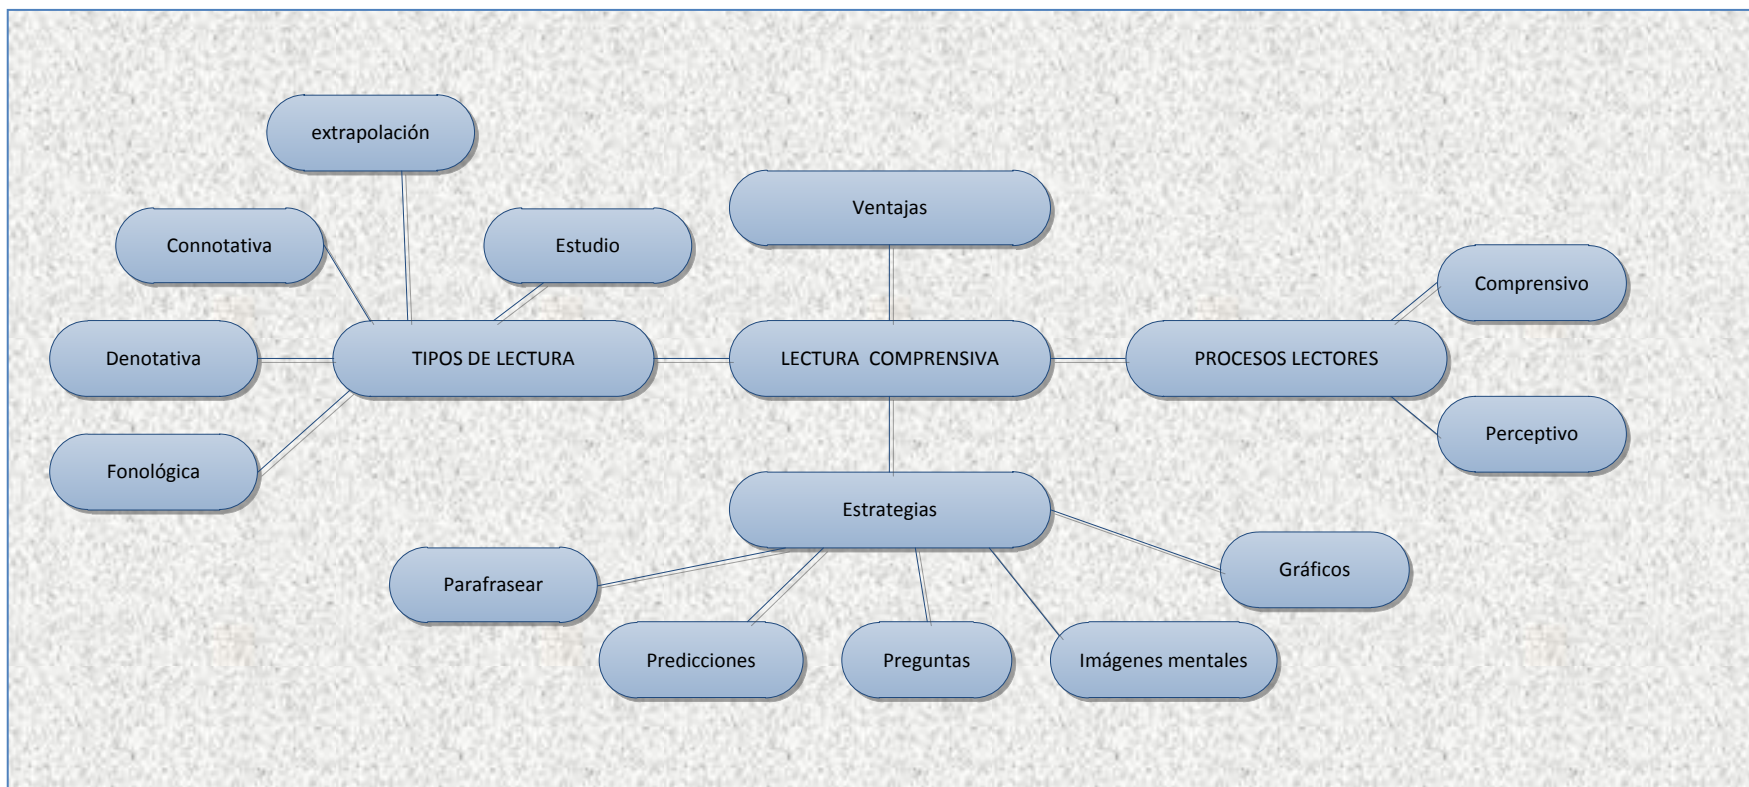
extrapolación

Connotativa

Estudio

Ventajas

Comprensivo

Denotativa

TIPOS DE LECTURA

LECTURA COMPRENSIVA

PROCESOS LECTORES

Fonológica

Perceptivo

Estrategias

Parafrasear

Gráficos

Predicciones

Preguntas

Imágenes mentales